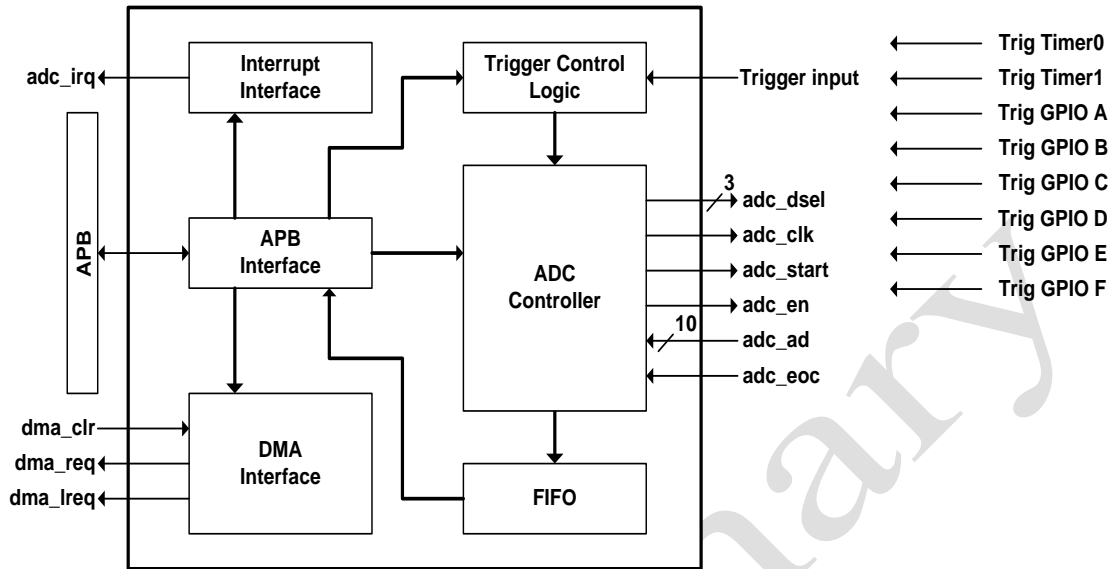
adc_irq
Interrupt Interface
Trigger Control Logic
Trigger input
Trig Timer0
Trig Timer1
Trig GPIO A
Trig GPIO B
Trig GPIO C
Trig GPIO D
Trig GPIO E
Trig GPIO F
APB
APB Interface
ADC Controller
3
adc_dsel
adc_clk
adc_start
adc_en
10
adc_ad
adc_eoc
dma_clr
dma_req
dma_lreq
DMA Interface
FIFO
ary